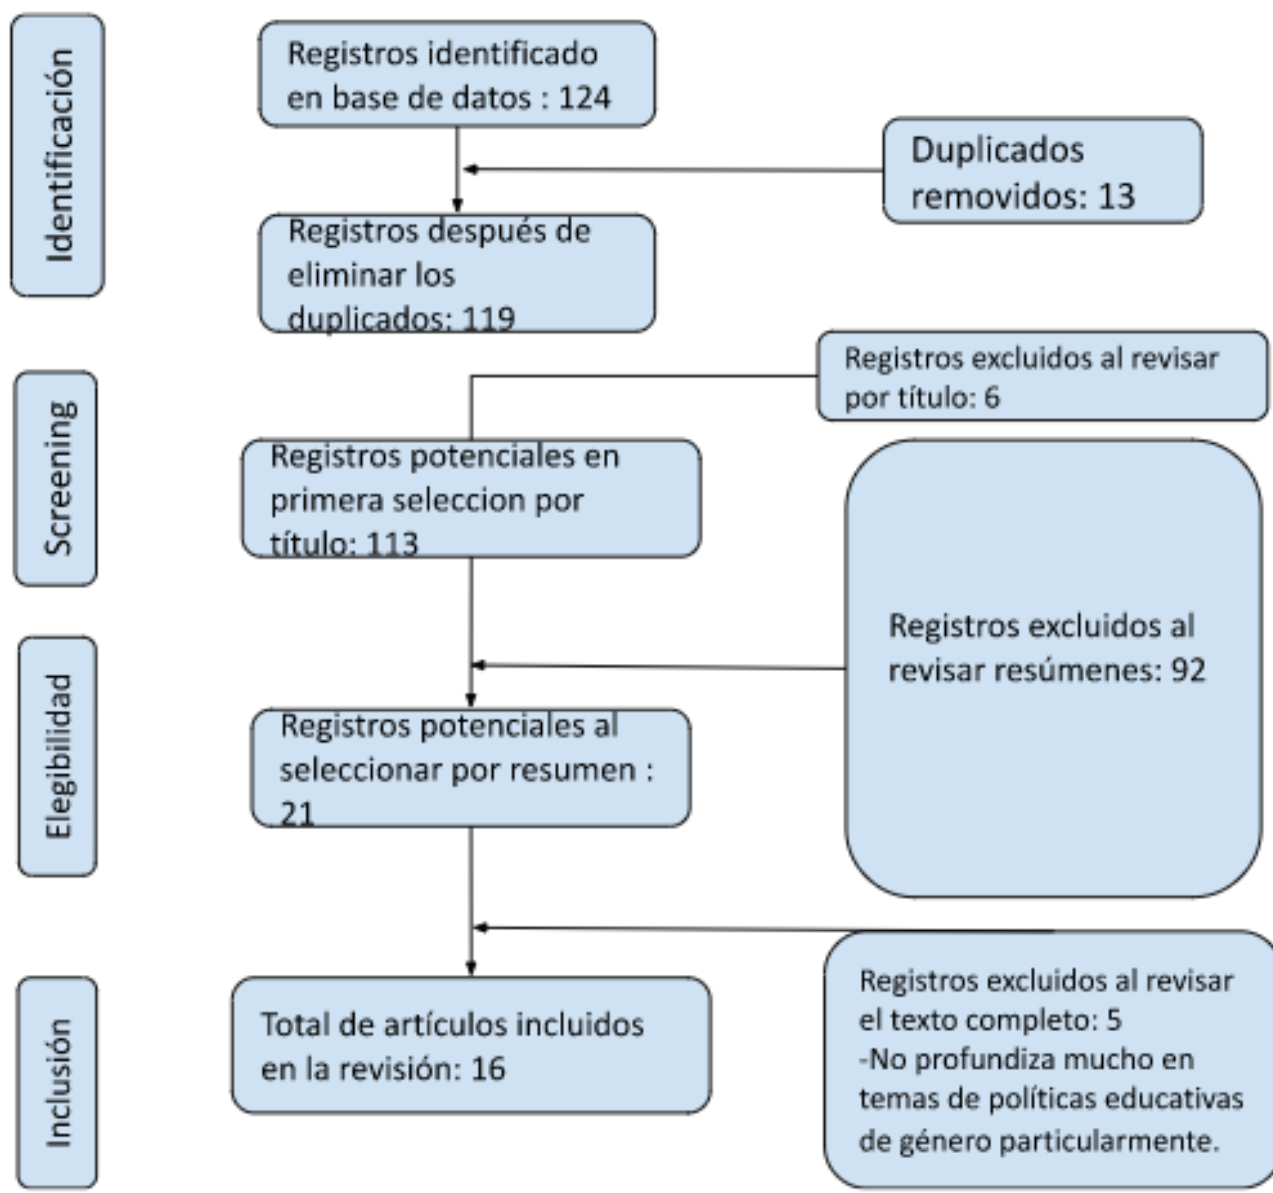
Identificación

Registros identificado en base de datos : 124

Duplicados removidos: 13

Registros después de eliminar los duplicados: 119

Screening

Registros excluidos al revisar por título: 6

Registros potenciales en primera seleccion por título: 113

Registros excluidos al revisar resúmenes: 92

Elegibilidad

Registros potenciales al seleccionar por resumen : 21

Inclusión

Total de artículos incluidos en la revisión: 16

Registros excluidos al revisar el texto completo: 5
-No profundiza mucho en temas de políticas educativas de género particularmente.